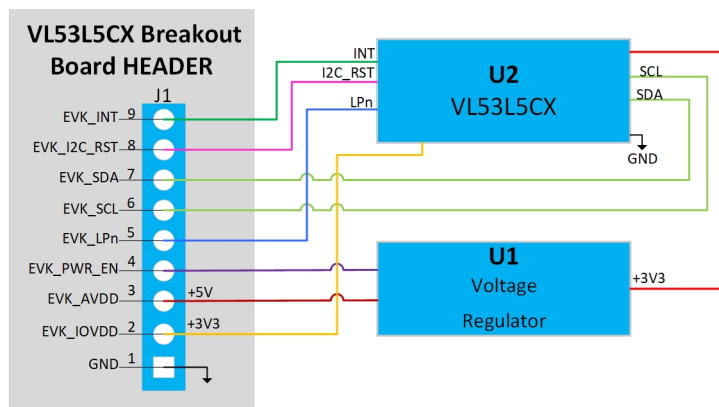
VL53L5CX Breakout Board HEADER

J1

EVK_INT 9
EVK_I2C_RST 8
EVK_SDA 7
EVK_SCL 6
EVK_LPn 5
EVK_PWR_EN 4
EVK_AVDD 3
EVK_IOVDD 2
GND 1

+5V
+3V3

INT
I2C_RST
LPn

U2
VL53L5CX

SCL
SDA
GND

U1
Voltage
Regulator

+3V3